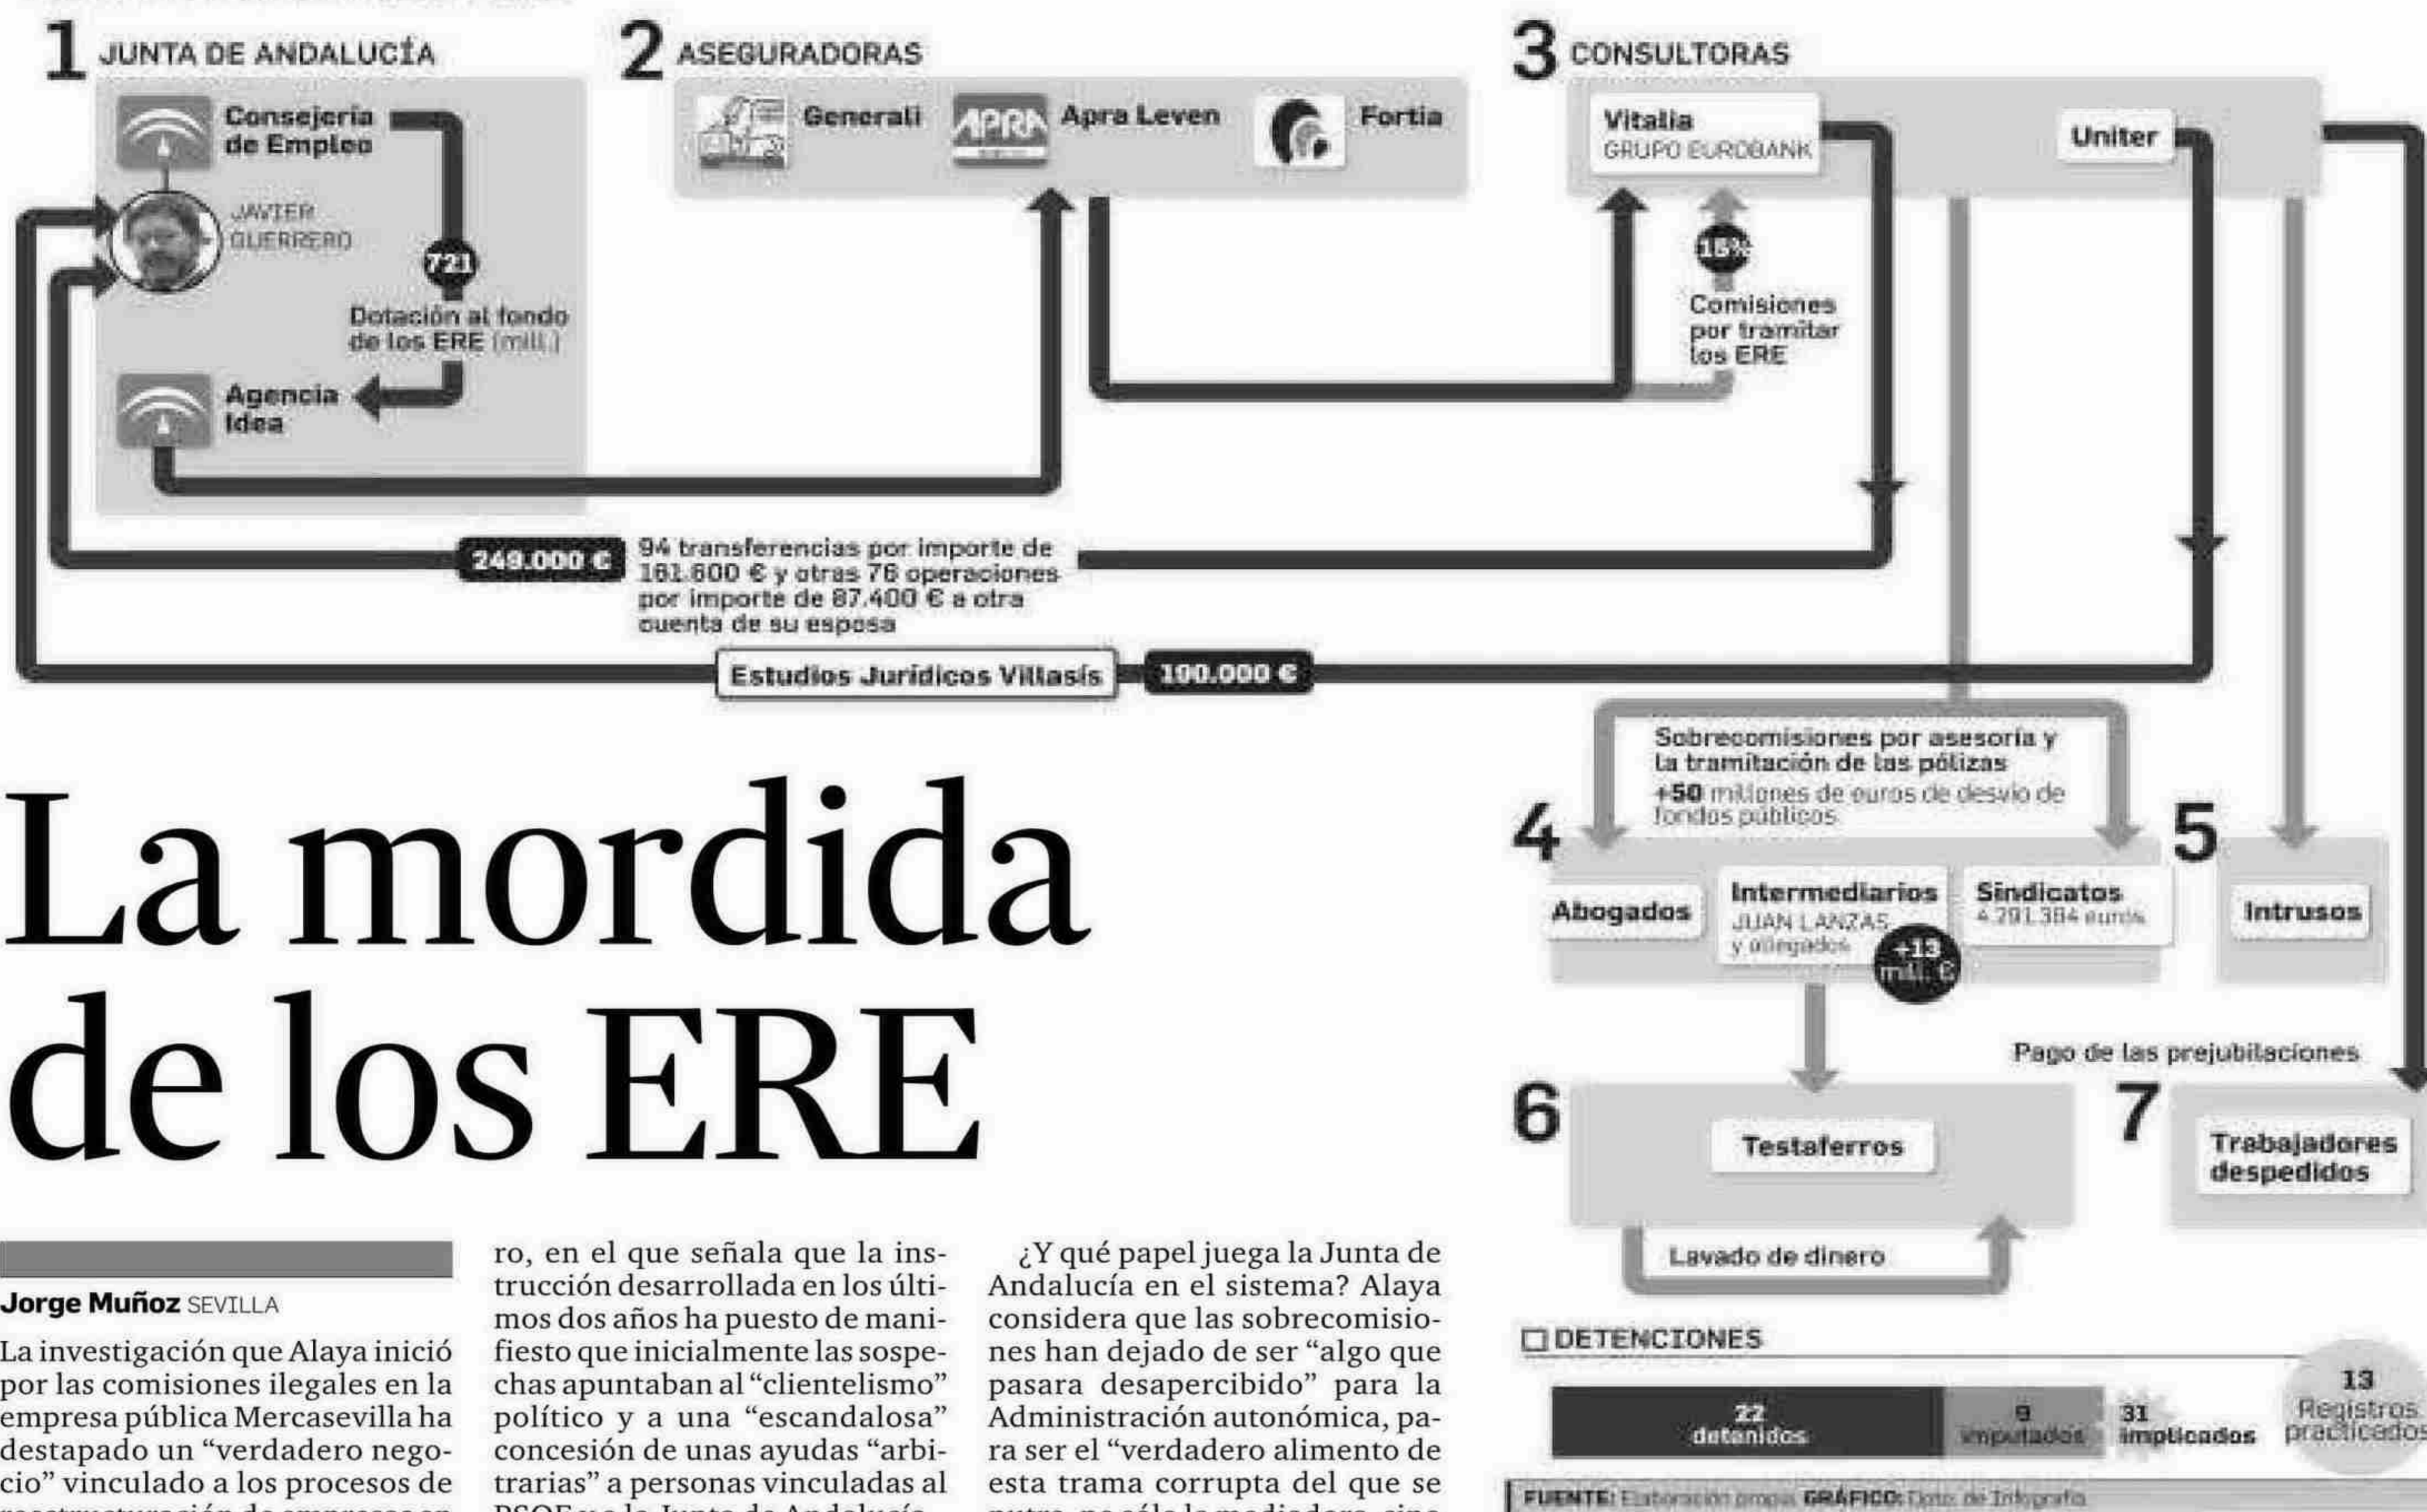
1 JUNTA DE ANDALUCÍA

Consejería de Empleo

JAVIER GUERRERO

721

Dotación al fondo de los ERE (mill.)

Agencia Idea

2 ASEGURADORAS

Generali

Apra Leven

Fortia

3 CONSULTORAS

Vitalia GRUPO EUROBANK

Uniter

15%

Comisiones por tramitar los ERE

249.000 €

94 transferencias por importe de 161.600 € y otras 76 operaciones por importe de 87.400 € a otra cuenta de su esposa

Estudios Jurídicos Villasís

190.000 €

Sobrecomisiones por asesoría y la tramitación de las pólizas

+50 millones de euros de desvío de fondos públicos

4

Abogados

Intermediarios JUAN LANZAS y allegados

+13 mill. €

Sindicatos 4.291.384 euros

5

Intrusos

Pago de las prejubilaciones

6

Testaferros

Lavado de dinero

7

Trabajadores despedidos

DETENCIONES

22 detenidos

9 imputados

31 implicados

13 Registros practicados

FUENTE: Elaboración propia. GRÁFICO: Dpto. de Infografía

La mordida de los ERE

Jorge Muñoz SEVILLA

La investigación que Alaya inició por las comisiones ilegales en la empresa pública Mercasevilla ha destapado un "verdadero negocio" vinculado a los procesos de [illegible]

ro, en el que señala que la instrucción desarrollada en los últimos dos años ha puesto de manifiesto que inicialmente las sospechas apuntaban al "clientelismo" político y a una "escandalosa" concesión de unas ayudas "arbitrarias" a personas vinculadas al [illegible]

¿Y qué papel juega la Junta de Andalucía en el sistema? Alaya considera que las sobrecomisiones han dejado de ser "algo que pasara desapercibido" para la Administración autonómica, para ser el "verdadero alimento de esta trama corrupta del que se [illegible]